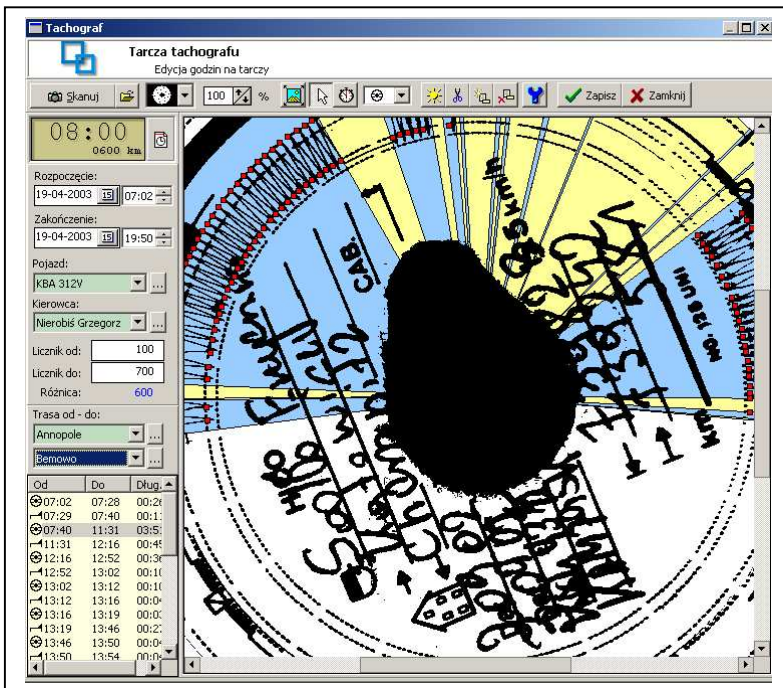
Tachograf

Tarcza tachografu
Edycja godzin na tarczy

Skanuj
100 %
Zapisz
Zamknij

08:00
0600 km

Rozpoczęcie:
19-04-2003 07:02

Zakończenie:
19-04-2003 19:50

Pojazd:
KBA 312V

Kierowca:
Nierobiś Grzegorz

Licznik od: 100
Licznik do: 700
Różnica: 600

Trasa od - do:
Annopole
Bemowo

| Od | Do | Dług. |
|---|---|---|
| 07:02 | 07:28 | 00:26 |
| 07:29 | 07:40 | 00:11 |
| 07:40 | 11:31 | 03:51 |
| 11:31 | 12:16 | 00:45 |
| 12:16 | 12:52 | 00:36 |
| 12:52 | 13:02 | 00:10 |
| 13:02 | 13:12 | 00:10 |
| 13:12 | 13:16 | 00:04 |
| 13:16 | 13:19 | 00:03 |
| 13:19 | 13:46 | 00:27 |
| 13:46 | 13:50 | 00:04 |
| 13:50 | 13:54 | 00:0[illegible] |

CAB.
km/h
No. 125 UN
km
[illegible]